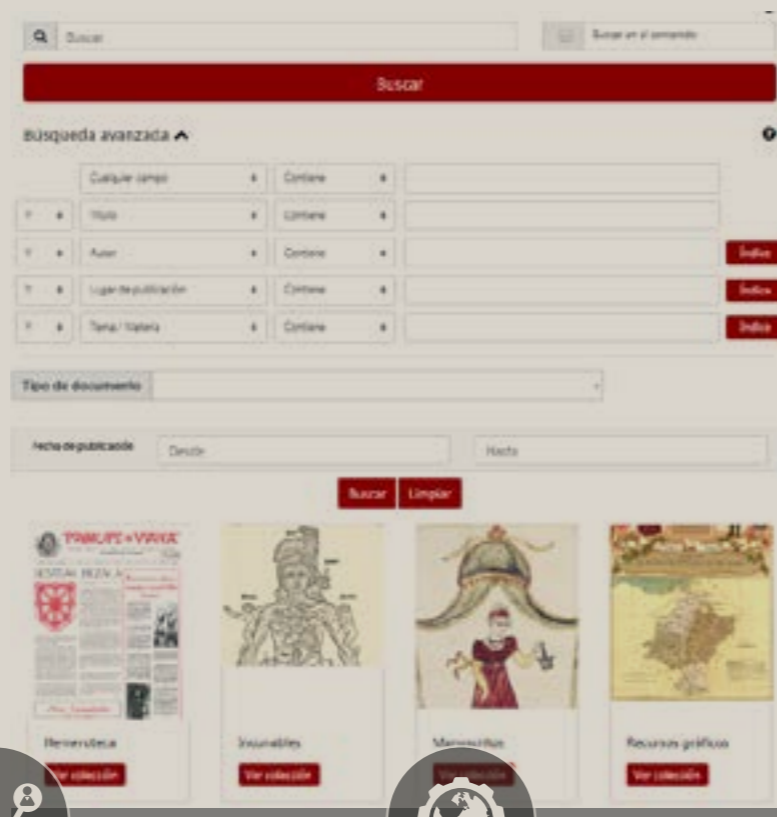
Buscar

Buscar en el contenido

Buscar

Búsqueda avanzada

Cualquier campo | Contiene
Y | Título | Contiene
Y | Autor | Contiene | Índice
Y | Lugar de publicación | Contiene | Índice
Y | Tema / Materia | Contiene | Índice

Tipo de documento

Fecha de publicación | Desde | Hasta

Buscar | Limpiar

TRABAJO NAVARRA

Hemeroteca
Ver colección

Incunables
Ver colección

Manuscritos
Ver colección

Recursos gráficos
Ver colección